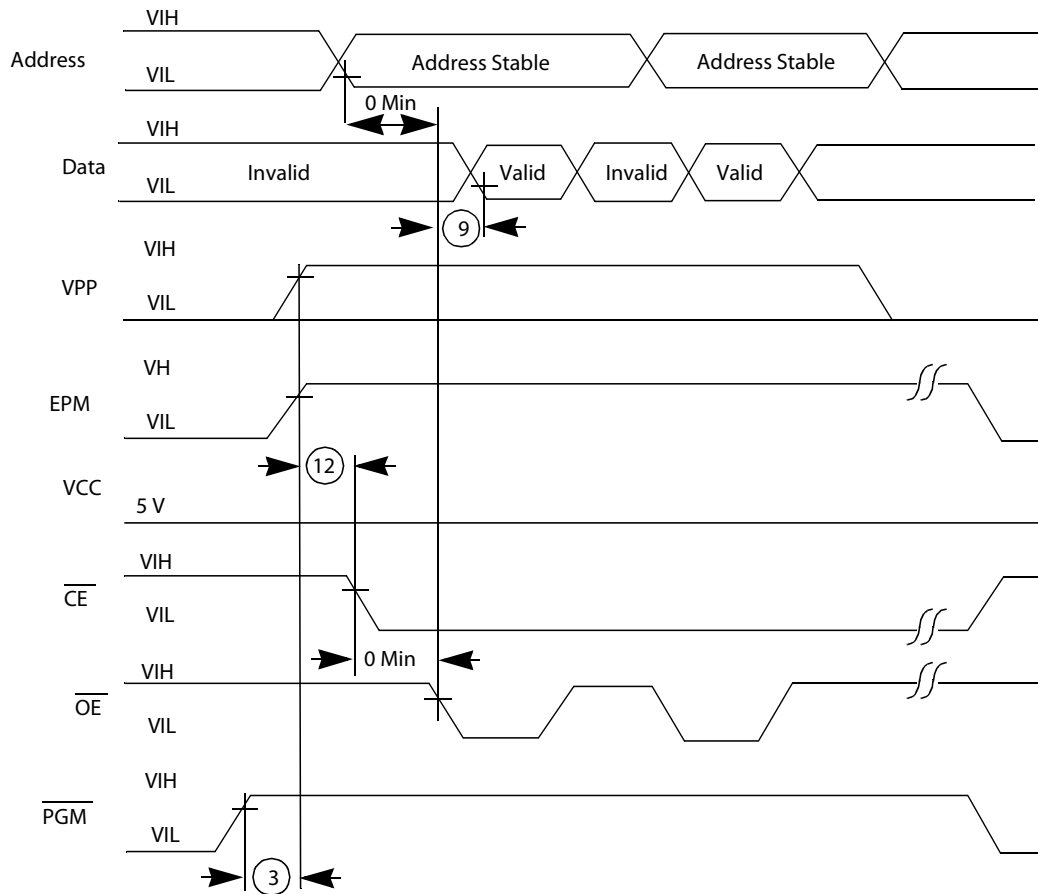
VIH

Address

VIL

Address Stable

Address Stable

0 Min

VIH

Data

VIL

Invalid

Valid

Invalid

Valid

9

VIH

VPP

VIL

VH

EPM

VIL

12

VCC

5 V

VIH

$\overline{CE}$

VIL

0 Min

VIH

$\overline{OE}$

VIL

VIH

$\overline{PGM}$

VIL

3